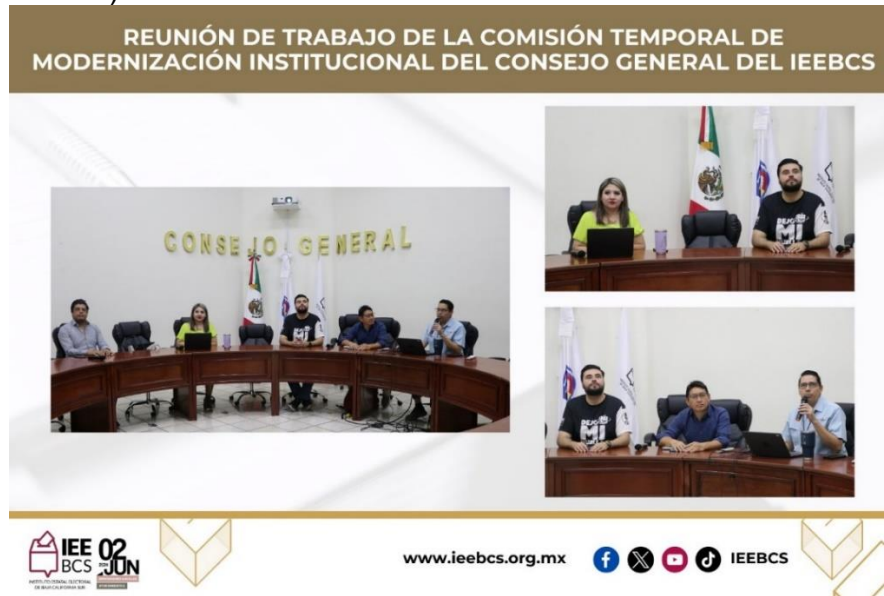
REUNIÓN DE TRABAJO DE LA COMISIÓN TEMPORAL DE MODERNIZACIÓN INSTITUCIONAL DEL CONSEJO GENERAL DEL IEEBCS

CONSEJO GENERAL

MI

MI

IEE BCS
INSTITUTO ESTATAL ELECTORAL DE BAJA CALIFORNIA SUR

02 JUN

www.ieebcs.org.mx

IEEBCS